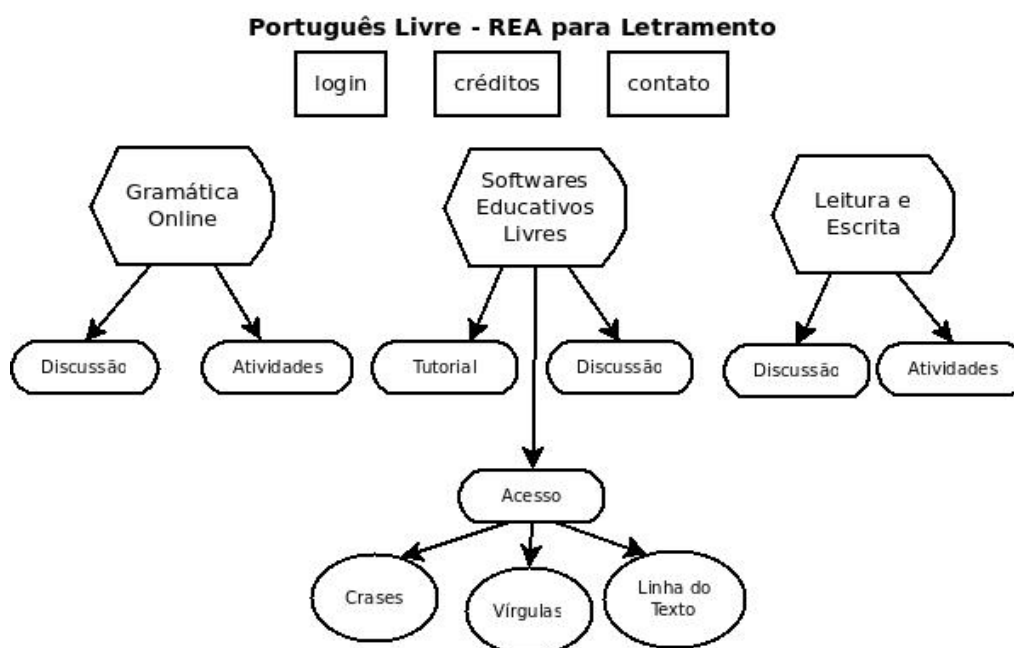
Português Livre - REA para Letramento

login

créditos

contato

Gramática Online

Discussão

Atividades

Softwares Educativos Livres

Tutorial

Discussão

Acesso

Crases

Vírgulas

Linha do Texto

Leitura e Escrita

Discussão

Atividades